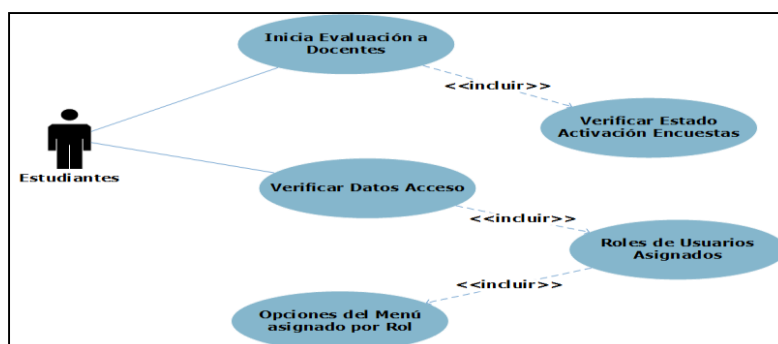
Inicia Evaluación a Docentes

<<incluir>>

Verificar Estado Activación Encuestas

Estudiantes

Verificar Datos Acceso

<<incluir>>

Roles de Usuarios Asignados

<<incluir>>

Opciones del Menú asignado por Rol